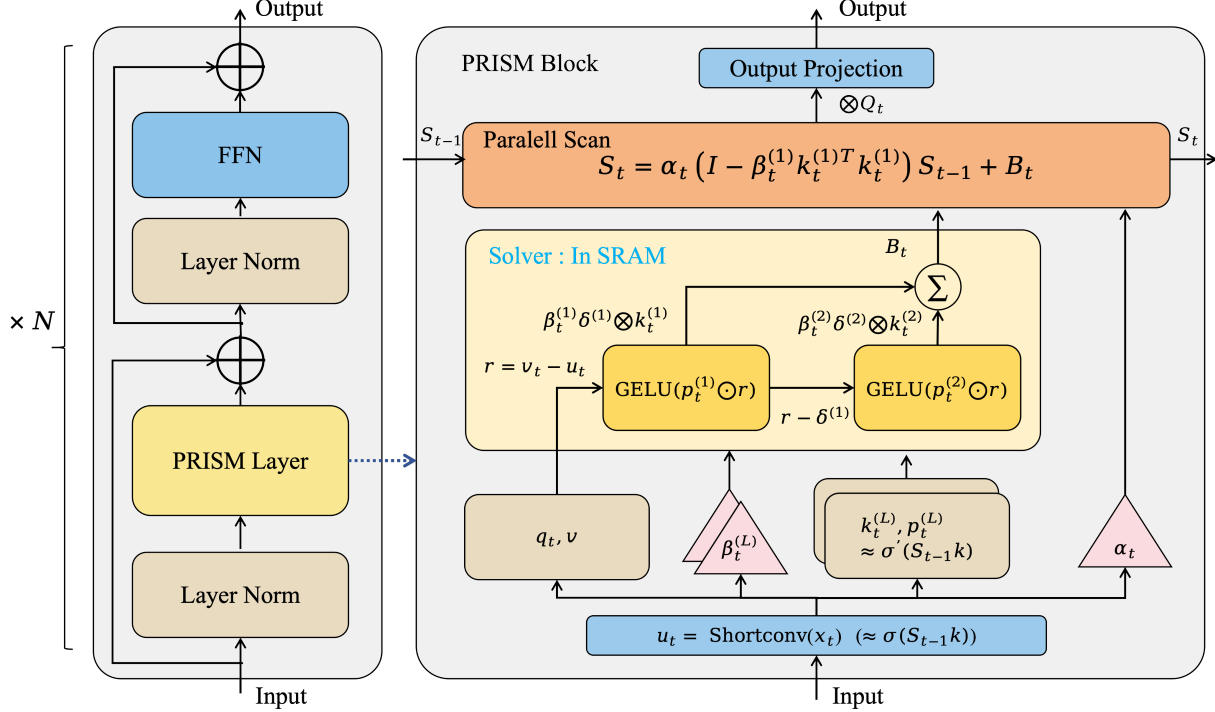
Output

FFN

Layer Norm

$\times N$

PRISM Layer

Layer Norm

Input

Output

PRISM Block

Output Projection

$\otimes Q_t$

$S_{t-1}$

Paralell Scan

$S_t = \alpha_t \left(I - \beta_t^{(1)} k_t^{(1)T} k_t^{(1)}\right) S_{t-1} + B_t$

$S_t$

Solver : In SRAM

$B_t$

$\Sigma$

$\beta_t^{(1)} \delta^{(1)} \otimes k_t^{(1)}$

$\beta_t^{(2)} \delta^{(2)} \otimes k_t^{(2)}$

$r = v_t - u_t$

GELU$(p_t^{(1)} \odot r)$

$r - \delta^{(1)}$

GELU$(p_t^{(2)} \odot r)$

$q_t, v$

$\beta_t^{(L)}$

$k_t^{(L)}, p_t^{(L)}$
$\approx \sigma'(S_{t-1}k)$

$\alpha_t$

$u_t =$ Shortconv$(x_t)$ $(\approx \sigma(S_{t-1}k))$

Input